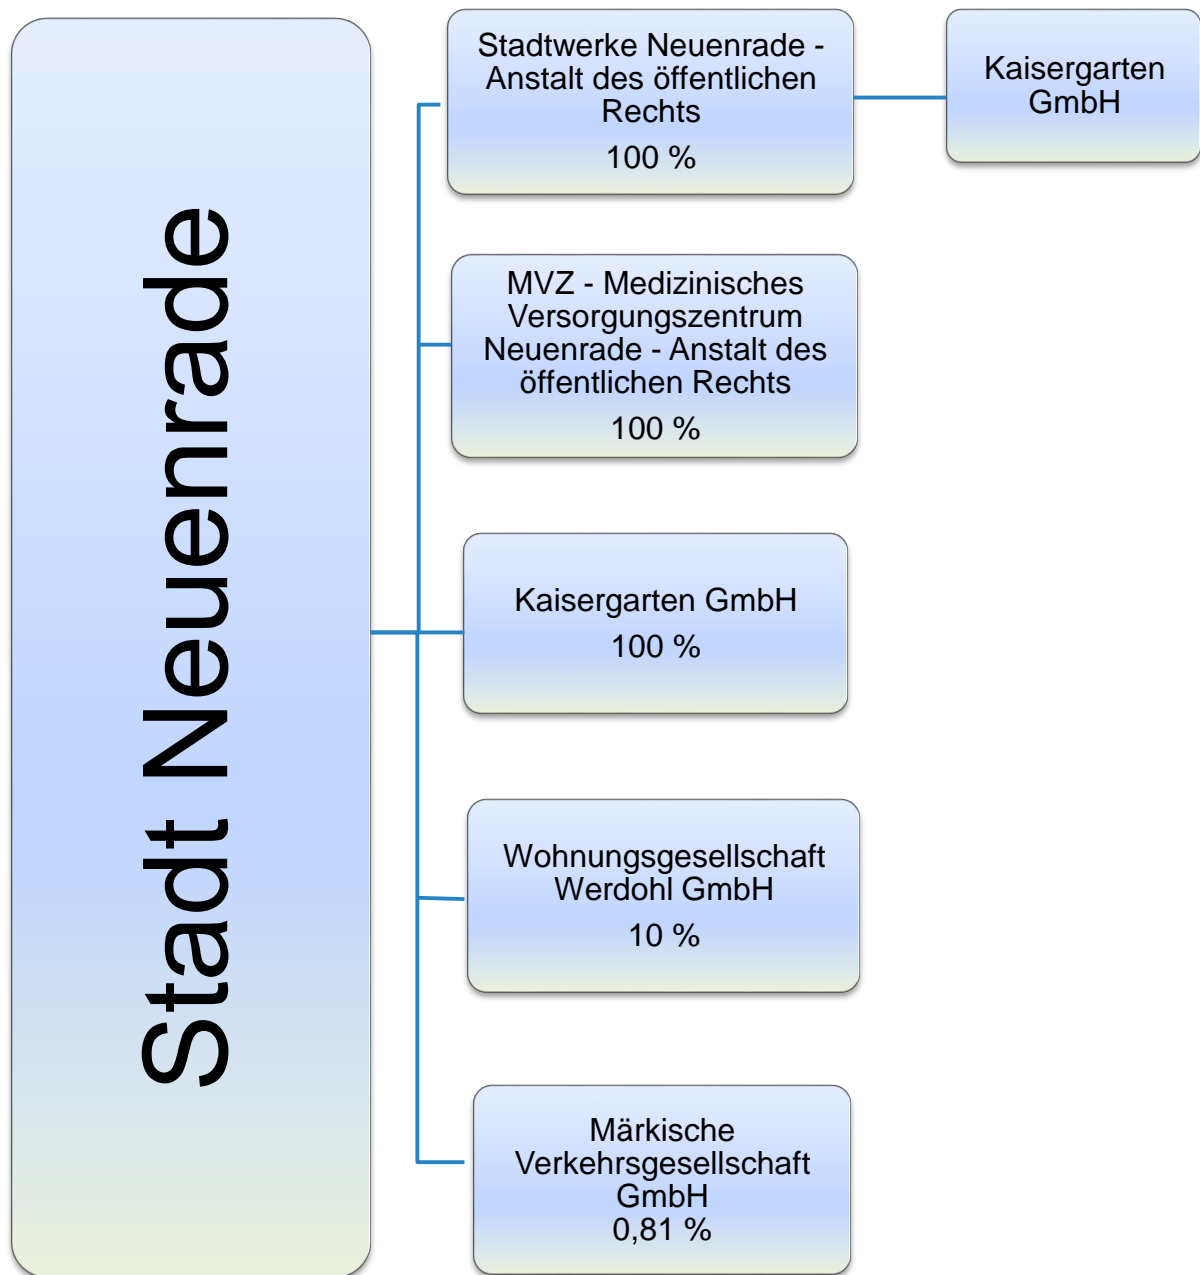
Stadt Neuenrade

Stadtwerke Neuenrade - Anstalt des öffentlichen Rechts
100 %

Kaisergarten GmbH

MVZ - Medizinisches Versorgungszentrum Neuenrade - Anstalt des öffentlichen Rechts
100 %

Kaisergarten GmbH
100 %

Wohnungsgesellschaft Werdohl GmbH
10 %

Märkische Verkehrsgesellschaft GmbH
0,81 %